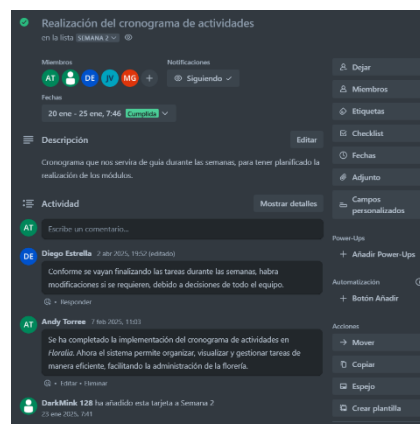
Realización del cronograma de actividades
en la lista SEMANA 2

Miembros
AT DE JV MG +

Notificaciones
Siguiendo

Fechas
20 ene - 25 ene, 7:46 Cumplida

Descripción
Editar

Cronograma que nos servirá de guía durante las semanas, para tener planificado la realización de los módulos.

Actividad
Mostrar detalles

AT Escribe un comentario...

DE Diego Estrella 2 abr 2025, 19:52 (editado)
Conforme se vayan finalizando las tareas durante las semanas, habra modificaciones si se requieren, debido a decisiones de todo el equipo.
Responder

AT Andy Torres 7 feb 2025, 11:03
Se ha completado la implementación del cronograma de actividades en Floralia. Ahora el sistema permite organizar, visualizar y gestionar tareas de manera eficiente, facilitando la administración de la florería.
Editar • Eliminar

DarkMink 128 ha añadido esta tarjeta a Semana 2
23 ene 2025, 7:41

Dejar
Miembros
Etiquetas
Checklist
Fechas
Adjunto
Campos personalizados

Power-Ups
+ Añadir Power-Ups

Automatización
+ Botón Añadir

Acciones
Mover
Copiar
Espejo
Crear plantilla